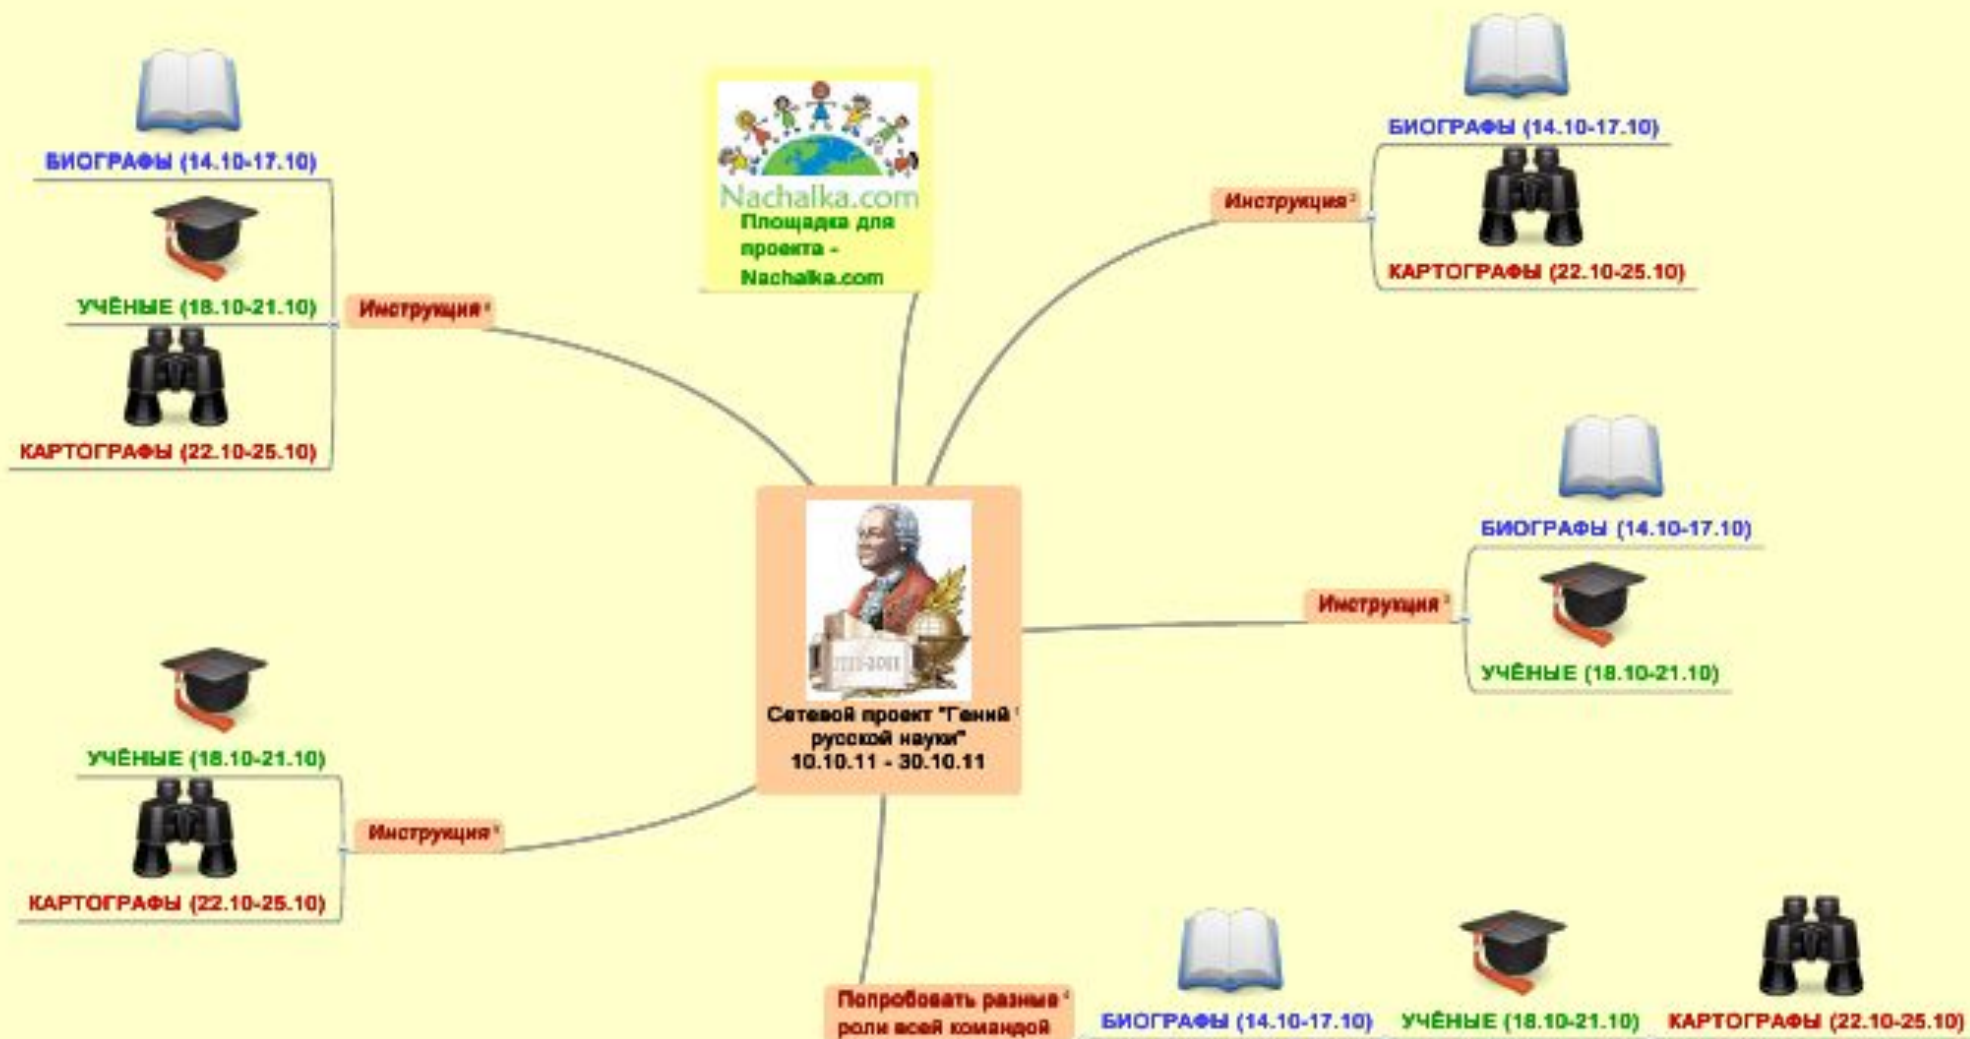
Nachalka.com
Площадка для проекта - Nachalka.com

БИОГРАФЫ (14.10-17.10)
УЧЁНЫЕ (18.10-21.10)
КАРТОГРАФЫ (22.10-25.10)
Инструкция

БИОГРАФЫ (14.10-17.10)
КАРТОГРАФЫ (22.10-25.10)
Инструкция

Сетевой проект "Гений русской науки" 10.10.11 - 30.10.11

БИОГРАФЫ (14.10-17.10)
УЧЁНЫЕ (18.10-21.10)
Инструкция

УЧЁНЫЕ (18.10-21.10)
КАРТОГРАФЫ (22.10-25.10)
Инструкция

Попробовать разные роли всей командой
БИОГРАФЫ (14.10-17.10)
УЧЁНЫЕ (18.10-21.10)
КАРТОГРАФЫ (22.10-25.10)